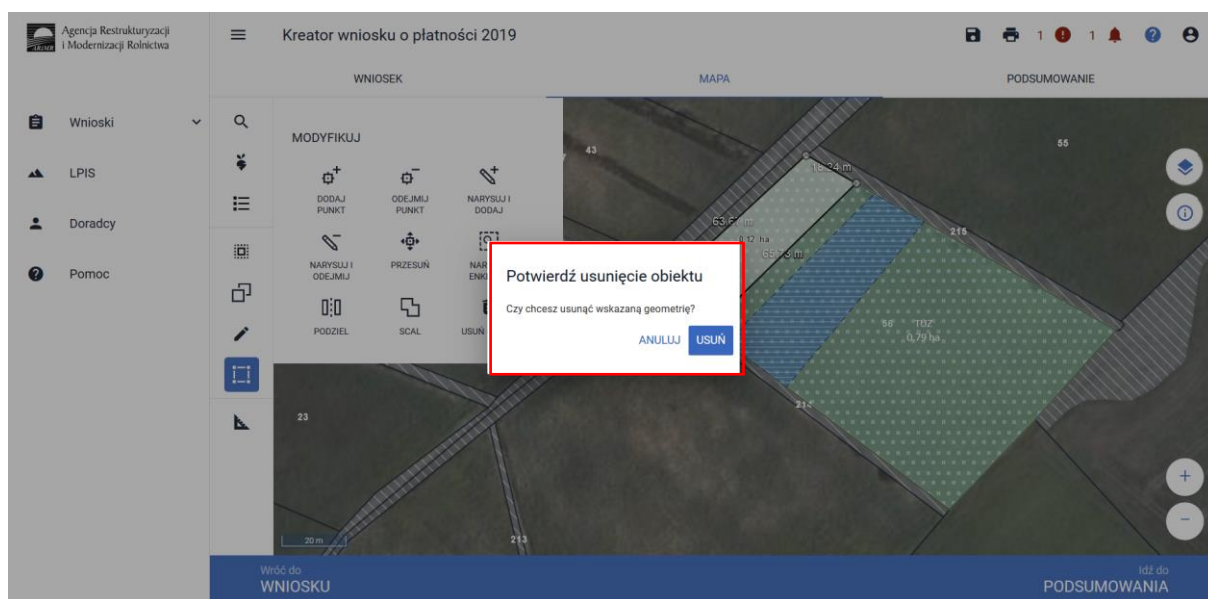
Agencja Restrukturyzacji i Modernizacji Rolnictwa

Kreator wniosku o płatności 2019

1 1

WNIOSEK MAPA PODSUMOWANIE

Wnioski

LPIS

Doradcy

Pomoc

MODYFIKUJ

DODAJ PUNKT

ODEJMIJ PUNKT

NARYSUJ I DODAJ

NARYSUJ I ODEJMIJ

PRZESUŃ

NAR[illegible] ENK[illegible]

PODZIEL

SCAL

USUŃ

43

55

16.24 m

63.57 m

0.12 ha

65.73 m

215

58 TUZ 0.79 ha

214

23

213

20 m

Potwierdź usunięcie obiektu

Czy chcesz usunąć wskazaną geometrię?

ANULUJ USUŃ

Wróć do WNIOSKU

Idź do PODSUMOWANIA